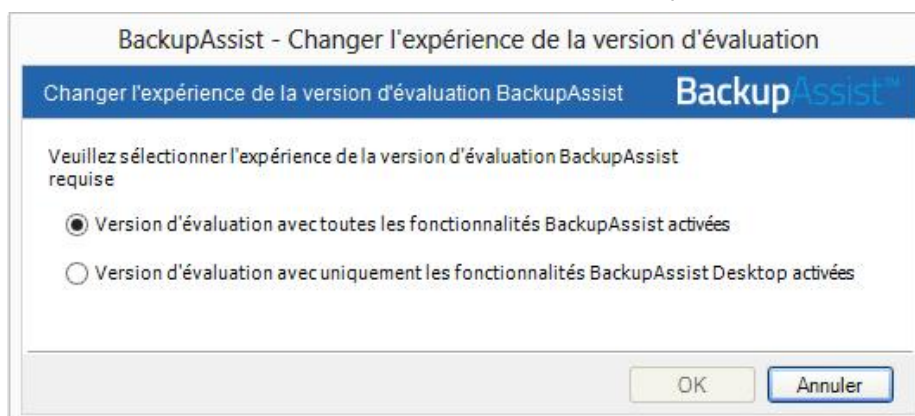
BackupAssist - Changer l'expérience de la version d'évaluation

Changer l'expérience de la version d'évaluation BackupAssist

BackupAssist™

Veuillez sélectionner l'expérience de la version d'évaluation BackupAssist requise

Version d'évaluation avec toutes les fonctionnalités BackupAssist activées

Version d'évaluation avec uniquement les fonctionnalités BackupAssist Desktop activées

OK

Annuler